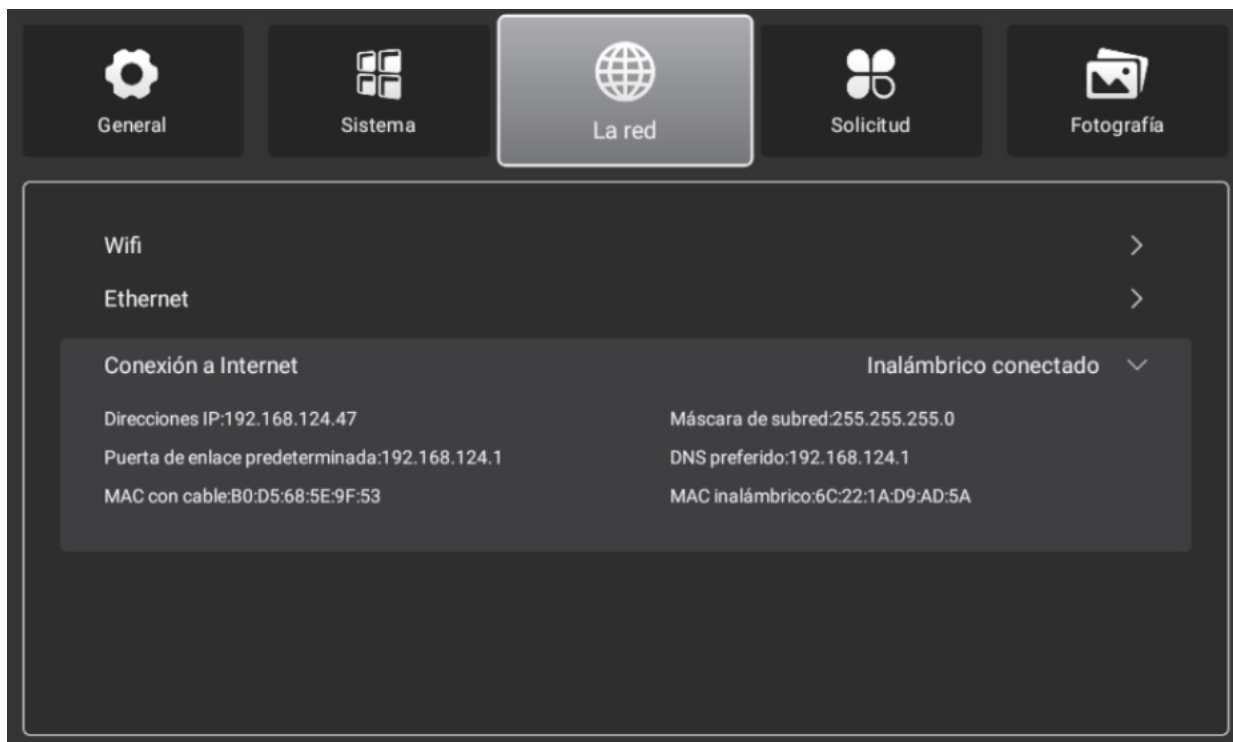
General

Sistema

La red

Solicitud

Fotografía

Wifi

Ethernet

Conexión a Internet

Inalámbrico conectado

Direcciones IP:192.168.124.47

Máscara de subred:255.255.255.0

Puerta de enlace predeterminada:192.168.124.1

DNS preferido:192.168.124.1

MAC con cable:B0:D5:68:5E:9F:53

MAC inalámbrico:6C:22:1A:D9:AD:5A